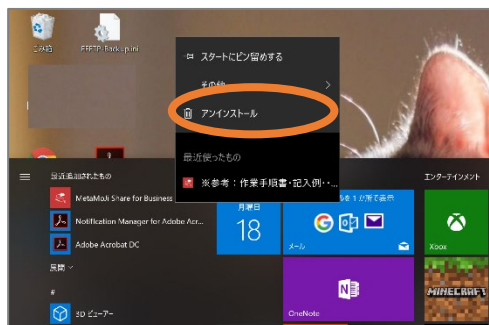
ごみ箱
FFFTP-Backup.ini

スタートにピン留めする
その他
アンインストール
最近使ったもの
※参考：作業手順書・記入例・...

最近追加されたもの
MetaMoJi Share for Business
Notification Manager for Adobe Acr...
Adobe Acrobat DC
展開
#
3D ビューアー

月曜日
18
メール
OneNote
エンターテインメント
Xbox
MINECRAFT